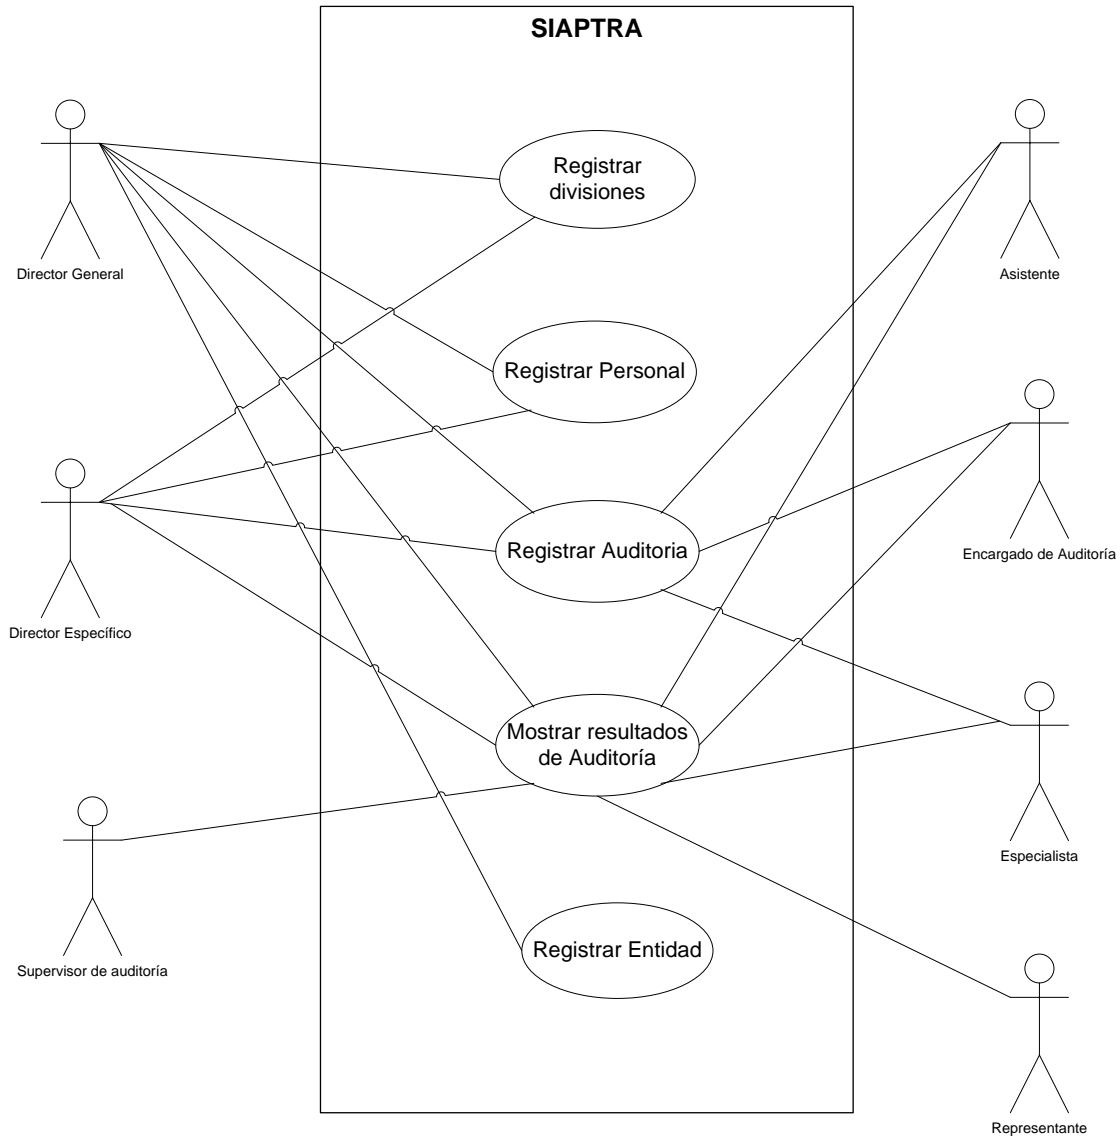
SIAPTRA

Director General

Registrar divisiones

Asistente

Registrar Personal

Encargado de Auditoría

Director Específico

Registrar Auditoria

Mostrar resultados de Auditoría

Especialista

Supervisor de auditoría

Registrar Entidad

Representante